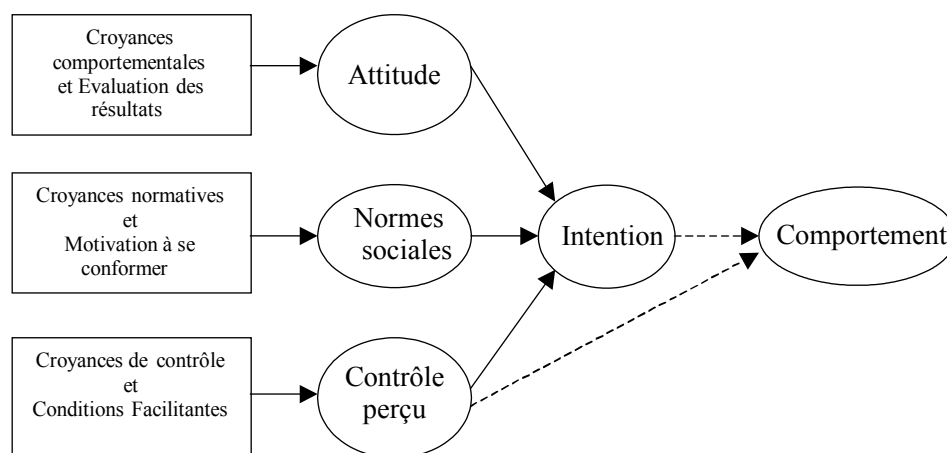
Croyances comportementales et Evaluation des résultats

Attitude

Croyances normatives et Motivation à se conformer

Normes sociales

Intention

Comportement

Croyances de contrôle et Conditions Facilitantes

Contrôle perçu